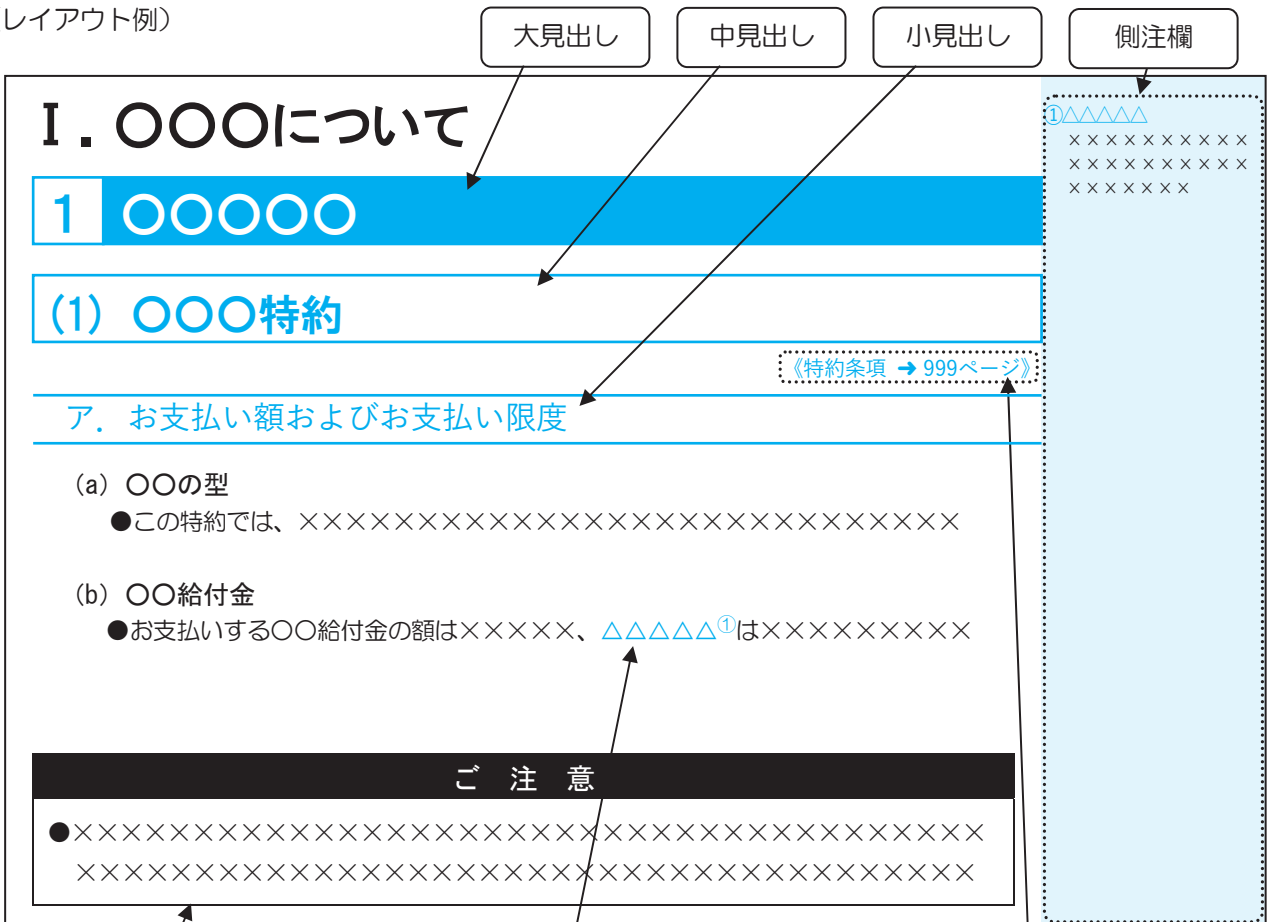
レイアウト例）

大見出し

中見出し

小見出し

側注欄

Ⅰ. ○○○について

1 ○○○○○

(1) ○○○特約

《特約条項 ➜ 999ページ》

ア. お支払い額およびお支払い限度

(a) ○○の型

●この特約では、××××××××××××××××××××××××××

(b) ○○給付金

●お支払いする○○給付金の額は×××××、△△△△△①は×××××××××

ご 注 意

●××××××××××××××××××××××××××××××××××××××× ××××××××××××××××××××××××××××××××××××××

①△△△△△
××××××××××
××××××××××
×××××××